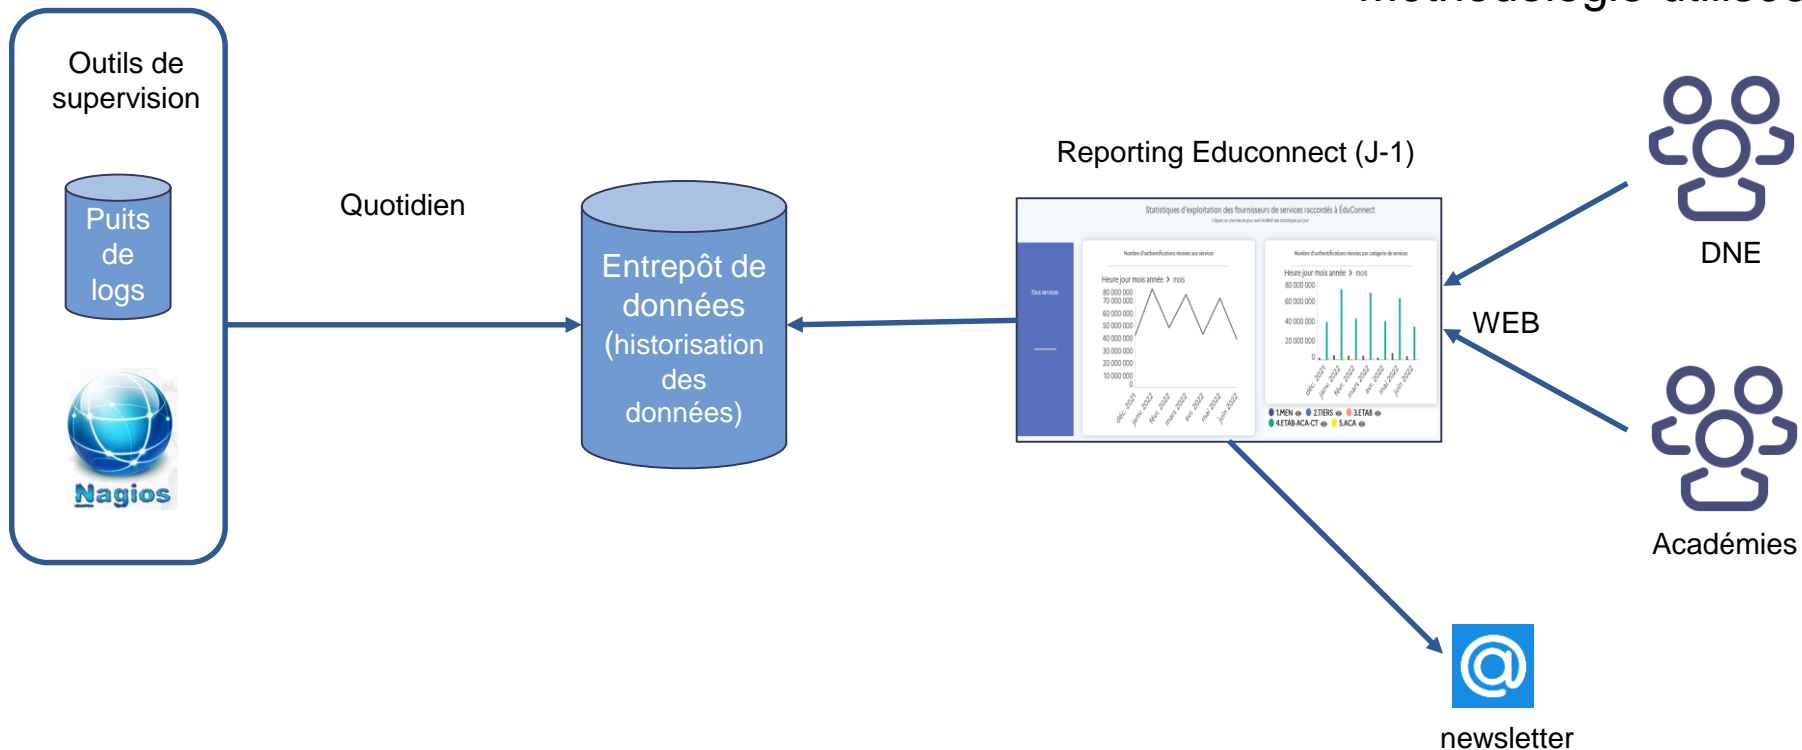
Méthodologie utilisée

Outils de supervision

Puits de logs

Nagios

Quotidien

Entrepôt de données (historisation des données)

Reporting Educonnect (J-1)

Statistiques d'exploitation des fournisseurs de services raccordés à ÉduConnect

Tous services

Nombre d'authentifications réussies aux services

Heure jour mois année > mois

80 000 000
70 000 000
60 000 000
50 000 000
40 000 000
30 000 000
20 000 000
10 000 000
0

déc. 2021 janv. 2022 févr. 2022 mars 2022 avr. 2022 mai 2022 juin 2022

Nombre d'authentifications réussies par catégorie de services

Heure jour mois année > mois

80 000 000
60 000 000
40 000 000
20 000 000
0

déc. 2021 janv. 2022 févr. 2022 mars 2022 avr. 2022 mai 2022 juin 2022

1.MEN 2.TIERS 3.ETAB 4.ETAB-ACA-CT 5.ACA

WEB

DNE

Académies

newsletter